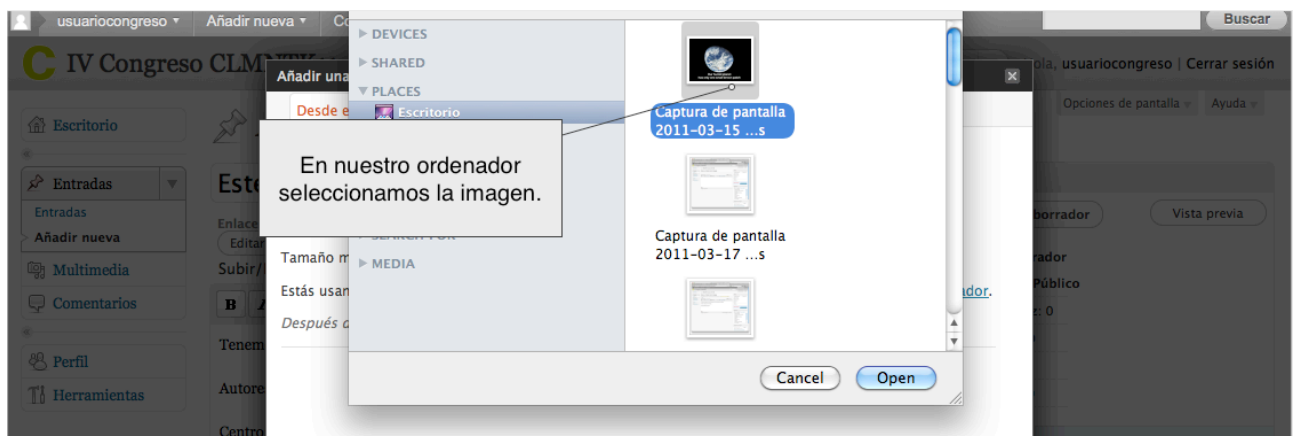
usuariocongreso ▾ Añadir nueva ▾ Co

Buscar

C IV Congreso CLM

Hola, usuariocongreso | Cerrar sesión

Añadir una

Opciones de pantalla ▾ Ayuda ▾

Escritorio

Desde e

Entradas

Entradas

Añadir nueva

Multimedia

Comentarios

Perfil

Herramientas

Este

Enlace

Editar

Subir/

Tamaño m

Estás usan

Después d

Tenem

Autore

Centro

borrador

Vista previa

rador

Público

: 0

ador.

▸ DEVICES

▸ SHARED

▾ PLACES

Escritorio

▸ MEDIA

En nuestro ordenador seleccionamos la imagen.

Captura de pantalla 2011-03-15 ...s

Captura de pantalla 2011-03-17 ...s

Cancel

Open